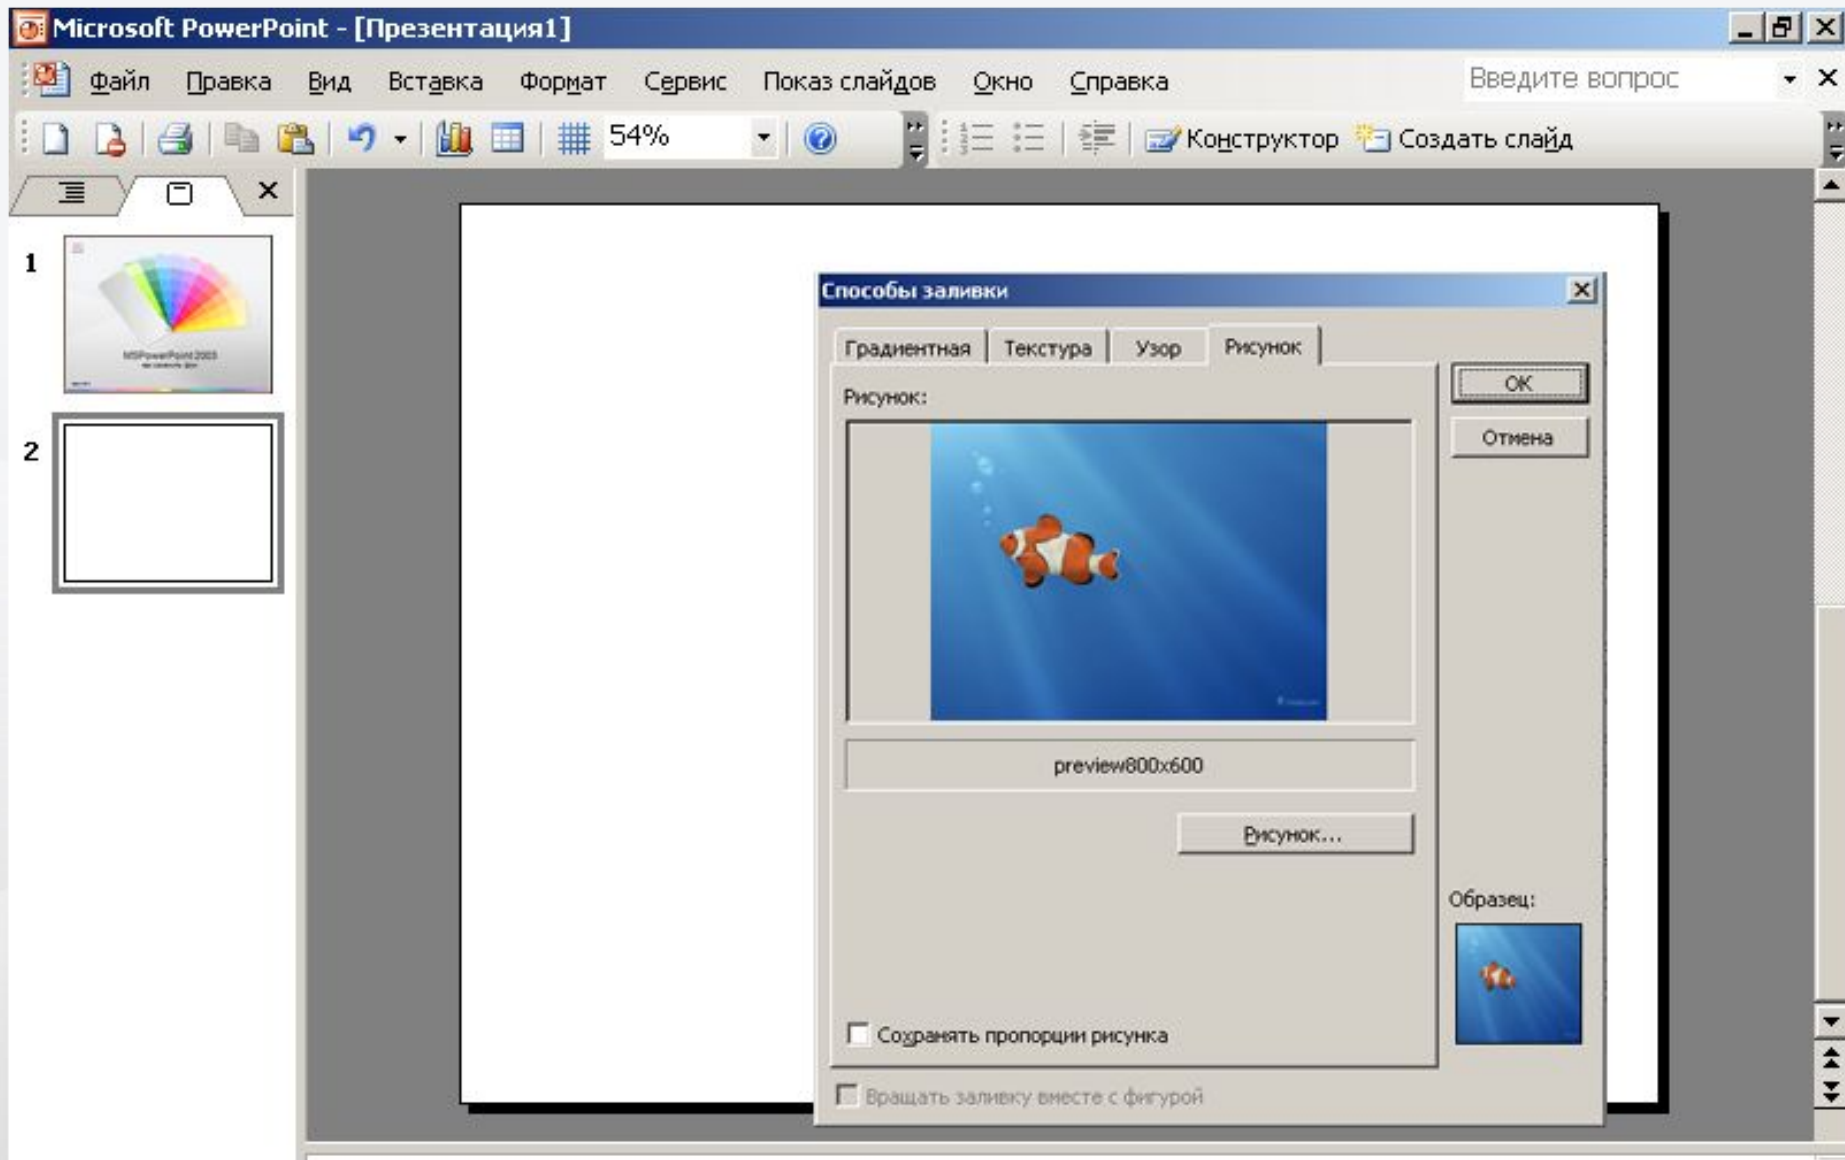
Microsoft PowerPoint - [Презентация1]

Файл Правка Вид Вставка Формат Сервис Показ слайдов Окно Справка

Введите вопрос

54%

Конструктор Создать слайд

1

MSPowerPoint 2003

2

Способы заливки

Градиентная Текстура Узор Рисунок

Рисунок:

preview800x600

Рисунок...

Сохранять пропорции рисунка

Вращать заливку вместе с фигурой

ОК

Отмена

Образец: